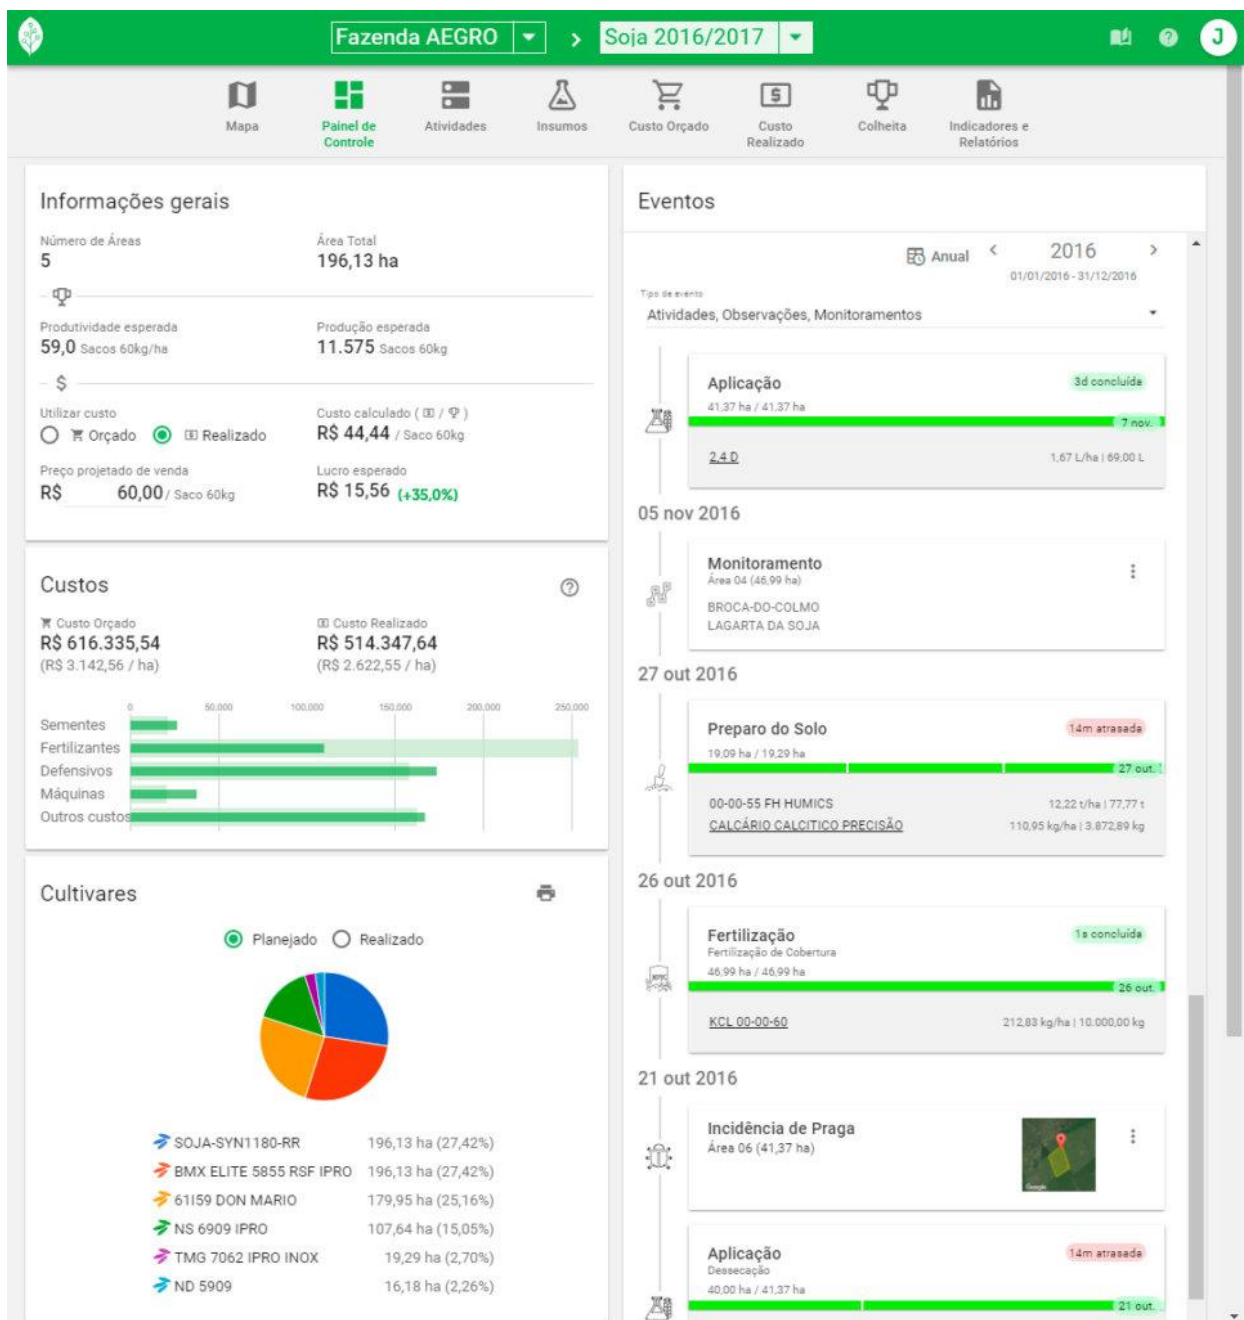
Fazenda AEGRO > Soja 2016/2017

J

Mapa
Painel de Controle
Atividades
Insumos
Custo Orçado
Custo Realizado
Colheita
Indicadores e Relatórios

Informações gerais

Número de Áreas
5

Área Total
196,13 ha

Produtividade esperada
59,0 Sacos 60kg/ha

Produção esperada
11.575 Sacos 60kg

$

Utilizar custo
Orçado Realizado

Custo calculado ( / )
R$ 44,44 / Saco 60kg

Preço projetado de venda
R$ 60,00 / Saco 60kg

Lucro esperado
R$ 15,56 (+35,0%)

Custos

Custo Orçado
R$ 616.335,54
(R$ 3.142,56 / ha)

Custo Realizado
R$ 514.347,64
(R$ 2.622,55 / ha)

0 50.000 100.000 150.000 200.000 250.000
Sementes
Fertilizantes
Defensivos
Máquinas
Outros custos

Cultivares

Planejado Realizado

SOJA-SYN1180-RR 196,13 ha (27,42%)
BMX ELITE 5855 RSF IPRO 196,13 ha (27,42%)
61I59 DON MARIO 179,95 ha (25,16%)
NS 6909 IPRO 107,64 ha (15,05%)
TMG 7062 IPRO INOX 19,29 ha (2,70%)
ND 5909 16,18 ha (2,26%)

Eventos

Anual < 2016 >
01/01/2016 - 31/12/2016

Tipo de evento
Atividades, Observações, Monitoramentos

Aplicação
3d concluída
41,37 ha / 41,37 ha
7 nov.
2,4 D
1,67 L/ha | 69,00 L

05 nov 2016

Monitoramento
Área 04 (46,99 ha)
BROCA-DO-COLMO
LAGARTA DA SOJA

27 out 2016

Preparo do Solo
14m atrasada
19,09 ha / 19,29 ha
27 out.
00-00-55 FH HUMICS
12,22 t/ha | 77,77 t
CALCÁRIO CALCITICO PRECISÃO
110,95 kg/ha | 3.872,89 kg

26 out 2016

Fertilização
1s concluída
Fertilização de Cobertura
46,99 ha / 46,99 ha
26 out.
KCL 00-00-60
212,83 kg/ha | 10.000,00 kg

21 out 2016

Incidência de Praga
Área 06 (41,37 ha)

Aplicação
14m atrasada
Dessecação
40,00 ha / 41,37 ha
21 out.